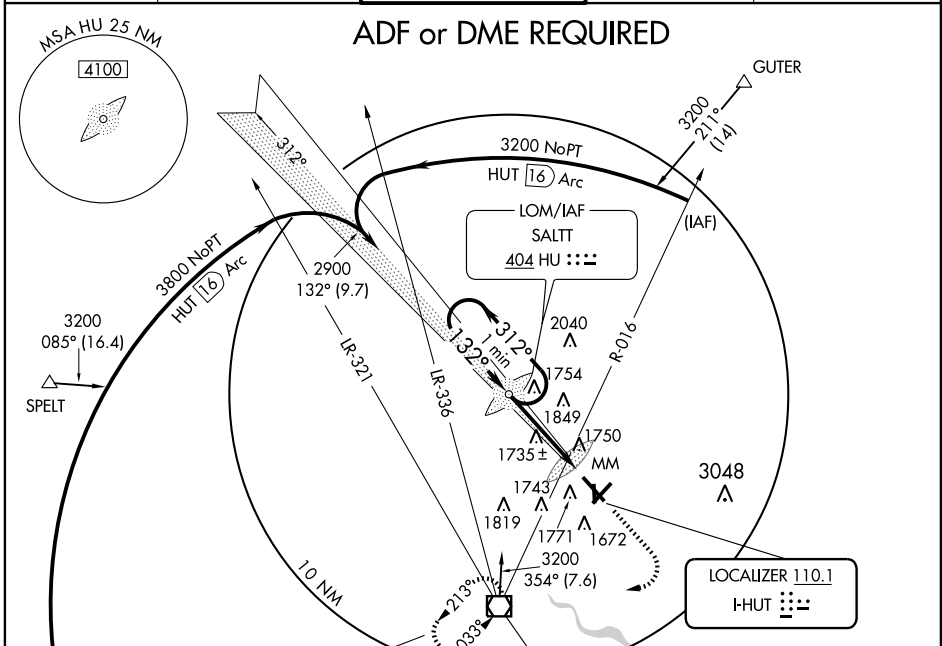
MSA HU 25 NM

4100

ADF or DME REQUIRED

GUTER

3200
211°
(14)

312°

3200 NoPT
HUT 16 Arc

(IAF)

LOM/IAF
SALTT
404 HU

3800 NoPT
HUT 16 Arc

2900
132° (9.7)

3200
085° (16.4)

SPELT

LR-321

LR-336

R-016

2040

312°
1 min
132°

1754

1849

1750

1735±

MM

3048

1743

1819

1771

1672

3200
354° (7.6)

LOCALIZER 110.1
I-HUT

10 NM

213°

033°